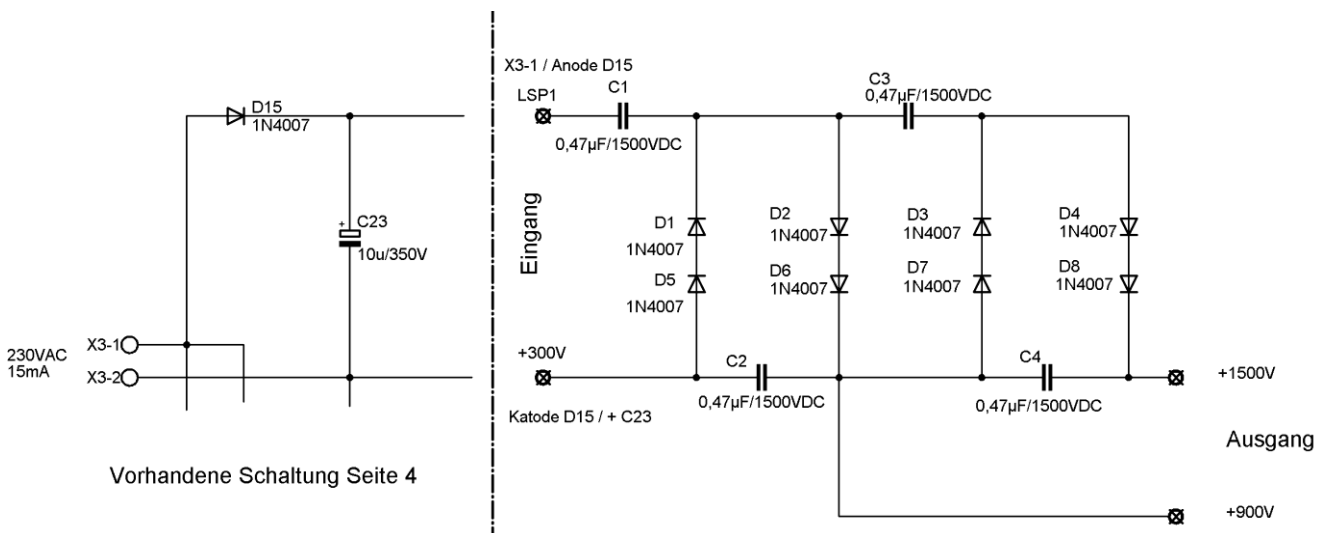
D15
1N4007

C23
10u/350V

230VAC
15mA

X3-1
X3-2

Vorhandene Schaltung Seite 4

X3-1 / Anode D15
LSP1
C1
0,47µF/1500VDC

C3
0,47µF/1500VDC

Eingang

D1
1N4007
D5
1N4007

D2
1N4007
D6
1N4007

D3
1N4007
D7
1N4007

D4
1N4007
D8
1N4007

+300V
C2
0,47µF/1500VDC
Katode D15 / + C23

C4
0,47µF/1500VDC

+1500V

Ausgang

+900V